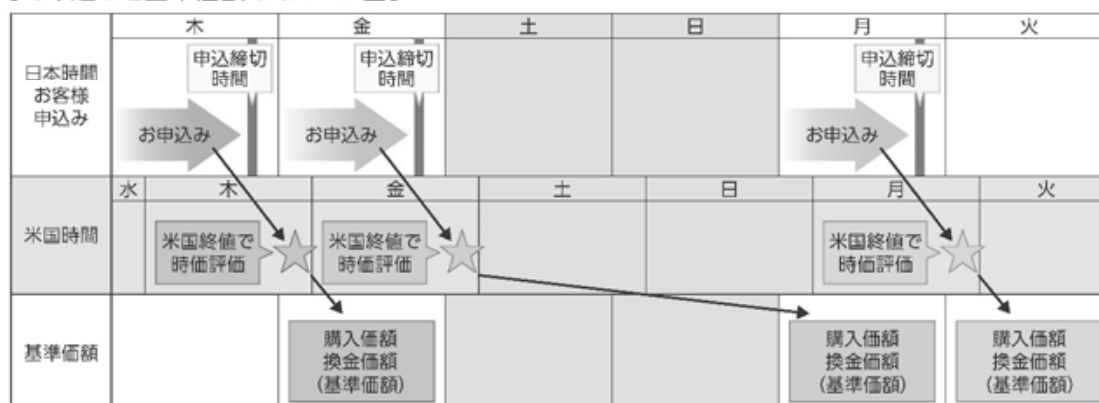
|  | 木 | 金 | 土 | 日 | 月 | 火 |
|---|---|---|---|---|---|---|
| 日本時間 お客様 申込み | 申込締切時間 お申込み | 申込締切時間 お申込み |  |  | 申込締切時間 お申込み |  |

|  | 水 | 木 | 金 | 土 | 日 | 月 | 火 |
|---|---|---|---|---|---|---|---|
| 米国時間 |  | 米国終値で時価評価 | 米国終値で時価評価 |  |  | 米国終値で時価評価 |  |
| 基準価額 |  |  | 購入価額 換金価額 (基準価額) |  |  | 購入価額 換金価額 (基準価額) | 購入価額 換金価額 (基準価額) |